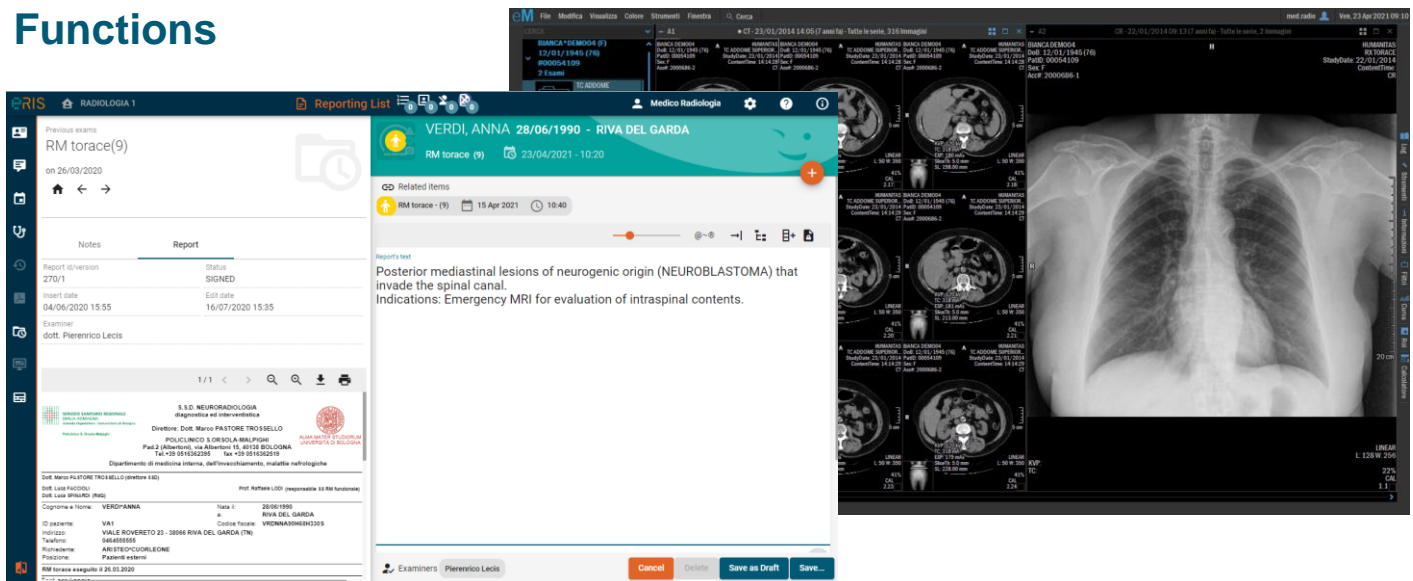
Functions

eRIS RADIOLOGIA 1 Reporting List Medico Radiologia

Previous exams
RM torace(9)
on 26/03/2020

Notes Report

| Report id/version | Status |
|---|---|
| 270/1 | SIGNED |
| Insert date | Edit date |
| 04/06/2020 15:55 | 16/07/2020 15:35 |

Examiner
dott. Pierenrico Lecis

1 / 1

S.S.D. NEURORADIOLOGIA
diagnostica ed interventistica
Direttore: Dott. Marco PASTORE TROSSELLO
POLICLINICO S.ORSOLA-MALPIGHI
Pad.2 (Albertoni), via Albertoni 15, 40138 BOLOGNA
Tel.+39 0516362395 fax +39 0516362519
Dipartimento di medicina interna, dell'invecchiamento, malattie nefrologiche

Dott. Marco PASTORE TROSSELLO (direttore SSD)
Dott. Luca FACCIOLI
Dott. Luca SPINARDI (RMG)
Prof. Raffaele LODI (responsabile 3S RM funzionale)

Cognome e Nome: VERDI^ANNA
Nato il: 28/06/1990
a: RIVA DEL GARDA
ID paziente: VA1
Codice fiscale: VRDNNA90H68H330S
Indirizzo: VIALE ROVERETO 23 - 38066 RIVA DEL GARDA (TN)
Telefono: 0464555555
Richiedente: ARISTEO^CUORLEONE
Posizione: Pazienti esterni

RM torace eseguito il 26.03.2020

VERDI, ANNA 28/06/1990 - RIVA DEL GARDA
RM torace (9) 23/04/2021 - 10:20

Related items
RM torace - (9) 15 Apr 2021 10:40

Report's text
Posterior mediastinal lesions of neurogenic origin (NEUROBLASTOMA) that invade the spinal canal.
Indications: Emergency MRI for evaluation of intraspinal contents.

Examiners Pierenrico Lecis
Cancel Delete Save as Draft Save...

eM File Modifica Visualizza Colore Strumenti Finestra Cerca med.radio Ven, 23 Apr 2021 09:10
CT - 23/01/2014 14:05 (7 anni fa) - Tutte le serie, 316 Immagini
CR - 22/01/2014 09:13 (7 anni fa) - Tutte le serie, 2 Immagini
BIANCA^DEMO04 (F)
12/01/1945 (76)
#00054109
2 Esami
TC ADDOME
HUMANITAS
RX TORACE
DoB: 12/01/1945 (76)
PatID: 00054109
Sex: F
Acc#: 2000686-1
StudyDate: 22/01/2014
ContentTime
LINEAR
L: 126 W: 256
22%
20 cm